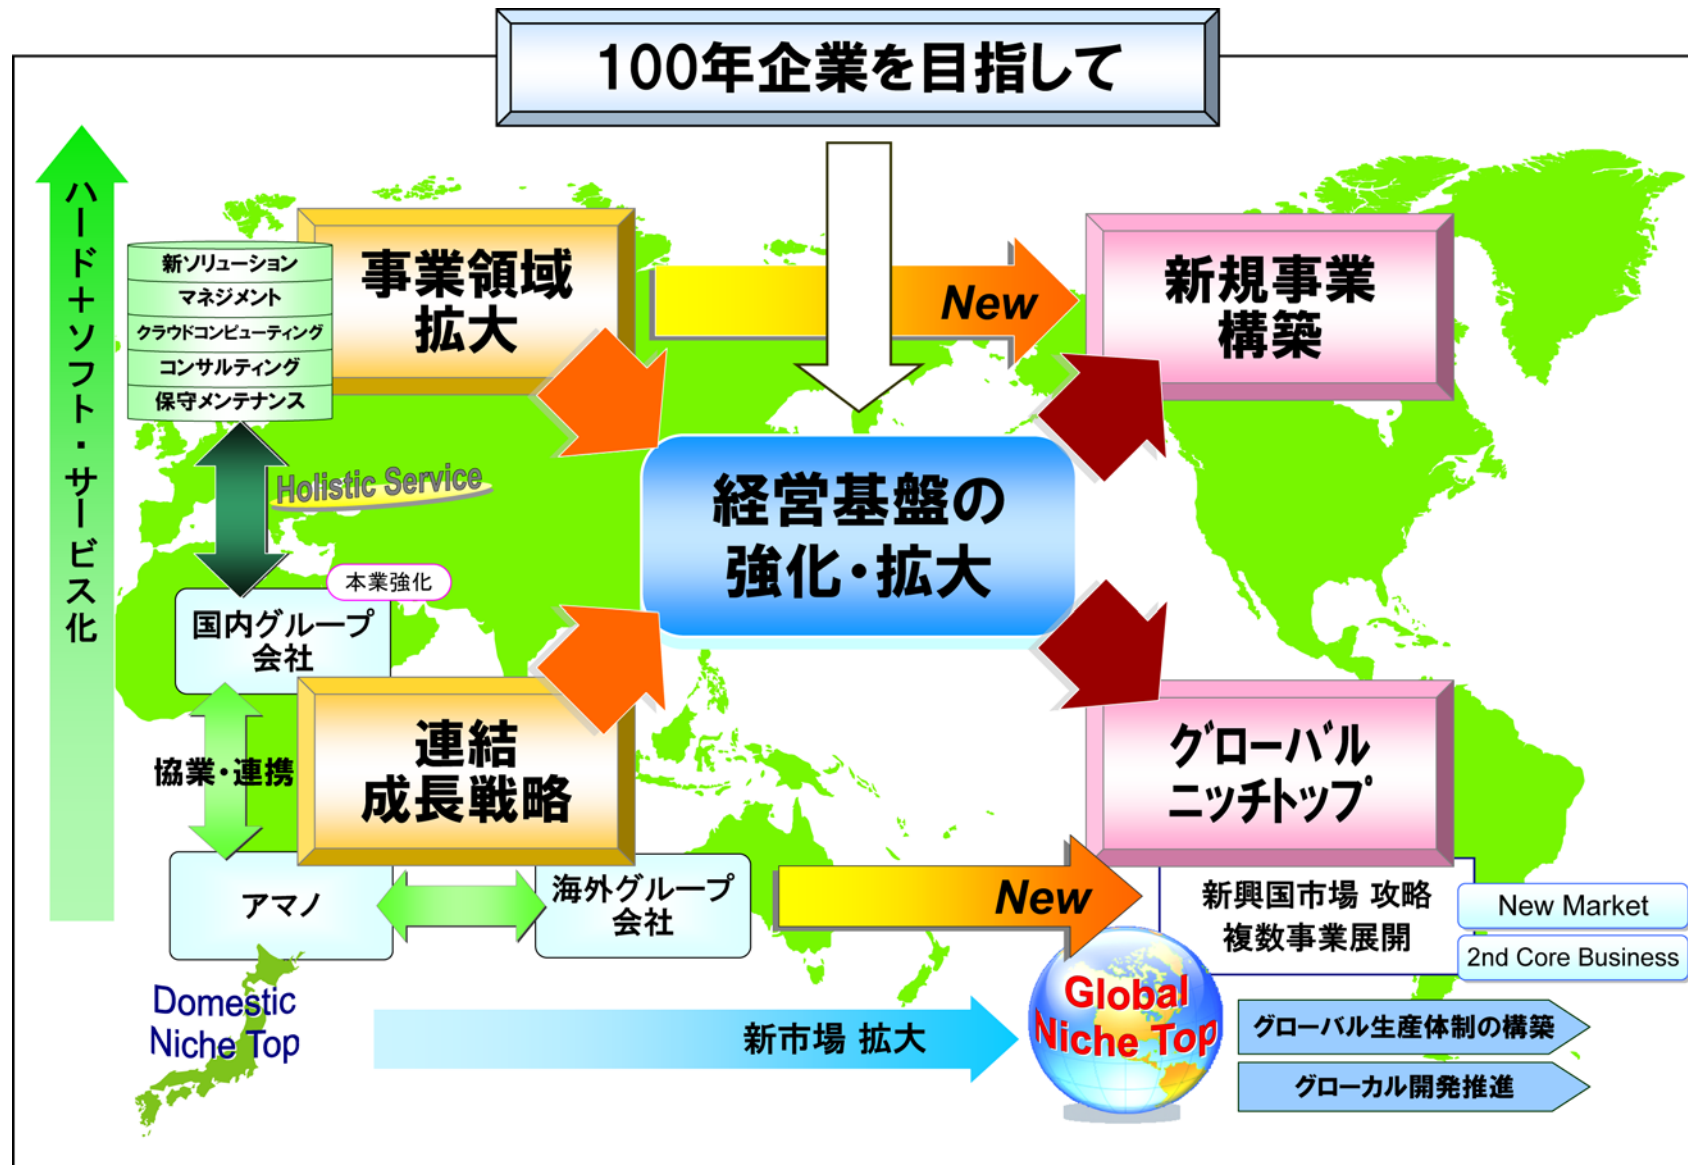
100年企業を目指して

ハード＋ソフト・サービス化

新ソリューション
マネジメント
クラウドコンピューティング
コンサルティング
保守メンテナンス

事業領域拡大

New

新規事業構築

Holistic Service

経営基盤の強化・拡大

本業強化

国内グループ会社

協業・連携

連結成長戦略

グローバルニッチトップ

アマノ

海外グループ会社

New

新興国市場 攻略
複数事業展開

New Market

2nd Core Business

Domestic Niche Top

新市場 拡大

Global Niche Top

グローバル生産体制の構築

グローカル開発推進